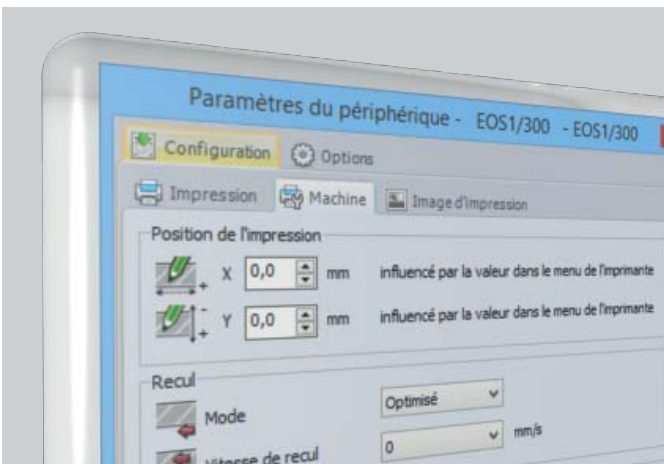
Paramètres du périphérique - EOS1/300 - EOS1/300

Configuration Options

Impression Machine Image d'impression

Position de l'impression

X 0,0 mm influencé par la valeur dans le menu de l'imprimante

Y 0,0 mm influencé par la valeur dans le menu de l'imprimante

Recul

Mode Optimisé

Vitesse de recul 0 mm/s